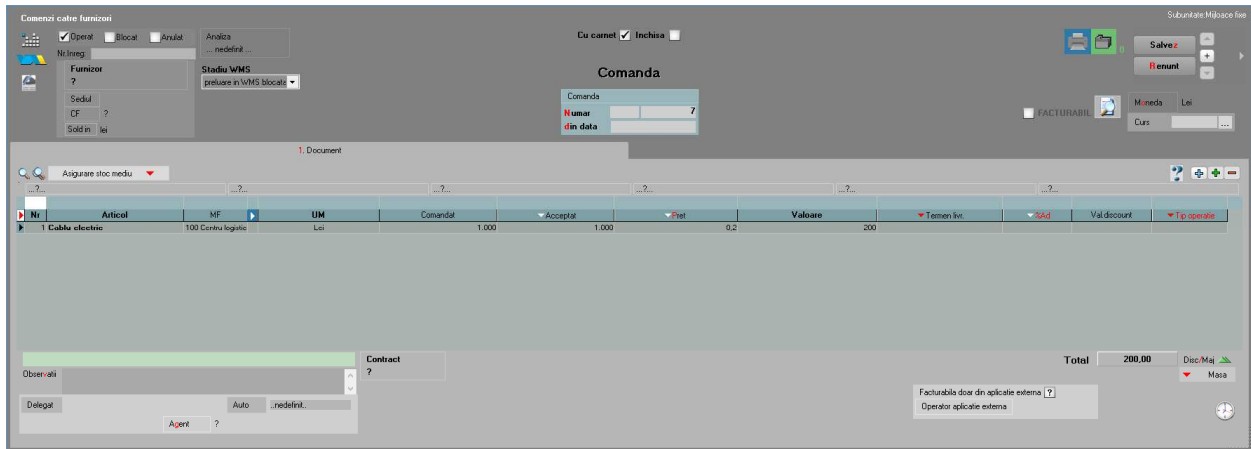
Comenzi catre furnizori

Subunitate:Mijloace fixe

Operat Blocat Anulat
Nr.Inreg:
Analiza
...nedefinit...

Furnizor
?
Sediul
CF ?
Sold in lei

Stadiu WMS
preluare in WMS blocata

Cu carnet Inchisa

Comanda

Comanda
Numar 7
din data

Salvez
Renunt

FACTURABIL
Moneda Lei
Curs ...

1. Document

Asigurare stoc mediu

...?... ...?... ...?... ...?... ...?... ...?...

| Nr | Articol | MF | UM | Comandat | Acceptat | Pret | Valoare | Termen livr. | %Ad | Val.discount | Tip operatie |
|---|---|---|---|---|---|---|---|---|---|---|---|
| 1 | Cablu electric | 100 Centru logistic | Lei | 1.000 | 1.000 | 0,2 | 200 | | | | |

Contract
?

Total 200,00
Disc/Maj
Masa

Observatii

Delegat
Auto ..nedefinit..
Agent ?

Facturabila doar din aplicatie externa ?
Operator aplicatie externa